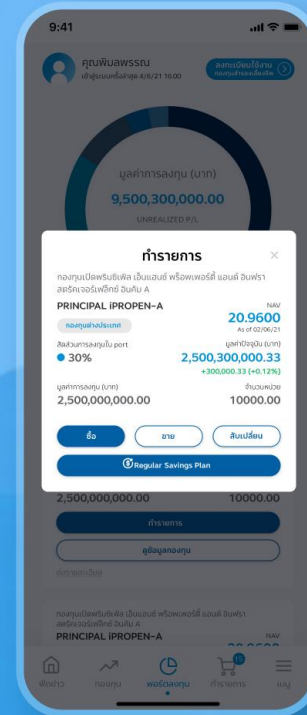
9:41

คุณพิมลพรรณ
เข้าสู่ระบบครั้งล่าสุด 4/6/21 16.00

ลงทะเบียนใช้งาน กองทุนสำรองเลี้ยงชีพ

มูลค่าการลงทุน (บาท)
9,500,300,000.00
UNREALIZED P/L

ทำรายการ

กองทุนเปิดพรินซิเพิล เอ็นแลนด์ พร็อพเพอร์ตี้ แอนด์ อินฟราสตรัคเจอร์แฟล็กซ์ อินคัม A

PRINCIPAL iPROPEN-A

NAV
20.9600
As of 02/06/21

กองทุนต่างประเทศ

สัดส่วนการลงทุนใน port
30%

มูลค่าปัจจุบัน (บาท)
2,500,300,000.33
+300,000.33 (+0.12%)

มูลค่าการลงทุน (บาท)
2,500,000,000.00

จำนวนหน่วย
10000.00

ซื้อ
ขาย
สับเปลี่ยน

Regular Savings Plan

2,500,000,000.00
10000.00

ทำรายการ

ดูข้อมูลกองทุน

ดูรายละเอียด

กองทุนเปิดพรินซิเพิล เอ็นแลนด์ พร็อพเพอร์ตี้ แอนด์ อินฟราสตรัคเจอร์แฟล็กซ์ อินคัม A
PRINCIPAL iPROPEN-A
NAV

ฟีดข่าว
กองทุน
พอร์ตลงทุน
ทำรายการ
เมนู